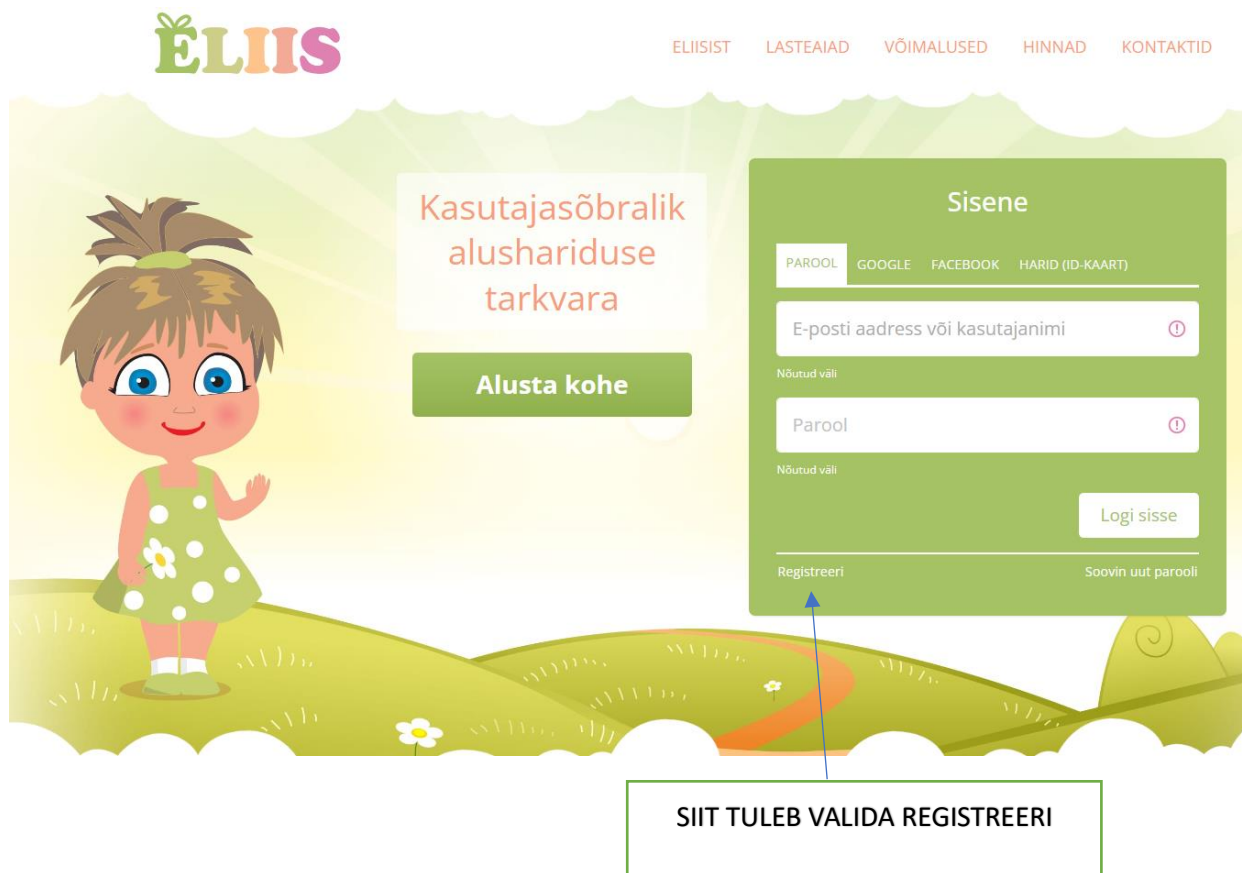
ELIIS

ELIISIST LASTEAIAD VÕIMALUSED HINNAD KONTAKTID

Kasutajasõbralik alushariduse tarkvara

Alusta kohe

Sisene

PAROOL GOOGLE FACEBOOK HARID (ID-KAART)

E-posti aadress või kasutajanimi

Nõutud väli

Parool

Nõutud väli

Logi sisse

Registreeri

Soovin uut parooli

SIIT TULEB VALIDA REGISTREERI